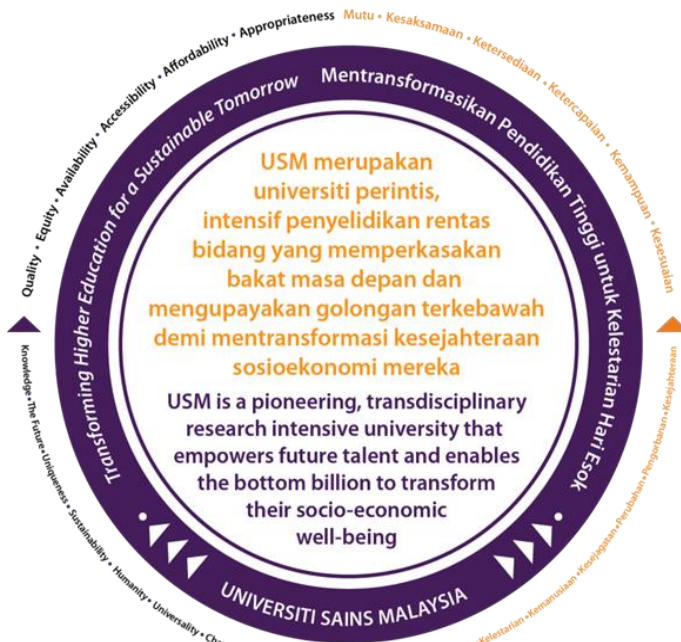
Quality • Equity • Availability • Accessibility • Affordability • Appropriateness

Mutu • Kesaksamaan • Ketersediaan • Ketercapaian • Kemampuan • Kesesuaian

Transforming Higher Education for a Sustainable Tomorrow

Mentransformasikan Pendidikan Tinggi untuk Kelestarian Hari Esok

USM merupakan universiti perintis, intensif penyelidikan rentas bidang yang memperkasakan bakat masa depan dan mengupayakan golongan terkebawah demi mentransformasi kesejahteraan sosioekonomi mereka

USM is a pioneering, transdisciplinary research intensive university that empowers future talent and enables the bottom billion to transform their socio-economic well-being

UNIVERSITI SAINS MALAYSIA

Knowledge • The Future • Uniqueness • Sustainability • Humanity • Universality • Ch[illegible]

Kelestarian • Kemanusiaan • Kesejagatan • Perubahan • Pengorbanan • Kesejahteraan